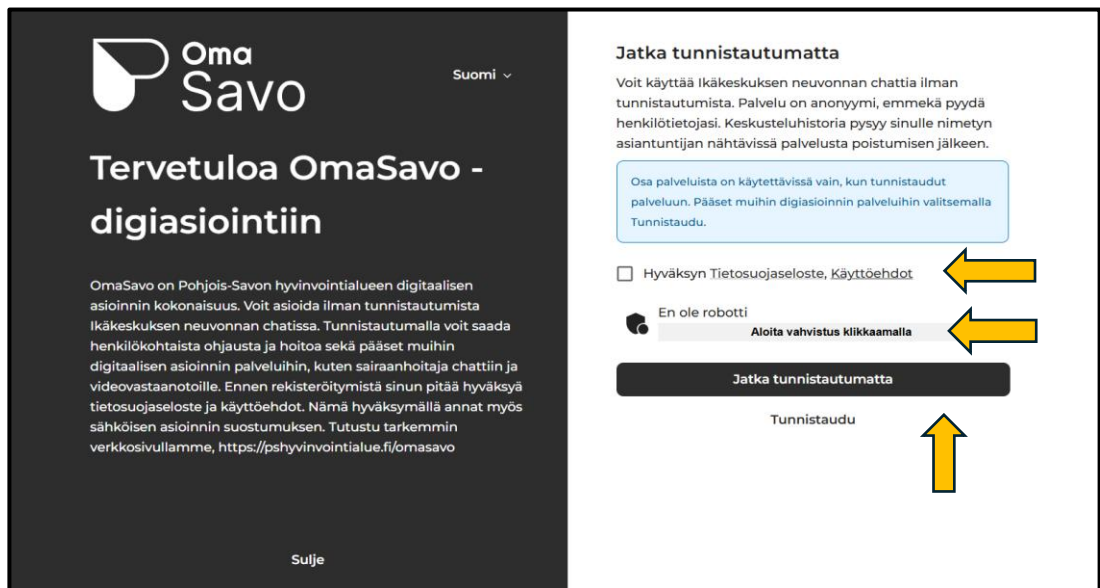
Oma
Savo

Suomi

Tervetuloa OmaSavo - digiasiointiin

OmaSavo on Pohjois-Savon hyvinvointialueen digitaalisen asioinnin kokonaisuus. Voit asioida ilman tunnistautumista Ikäkeskuksen neuvonnan chatissa. Tunnistautumalla voit saada henkilökohtaista ohjausta ja hoitoa sekä pääset muihin digitaalisen asioinnin palveluihin, kuten sairaanhoitaja chattiin ja videovastaanotoille. Ennen rekisteröitymistä sinun pitää hyväksyä tietosuojaseloste ja käyttöehdot. Nämä hyväksymällä annat myös sähköisen asioinnin suostumuksen. Tutustu tarkemmin verkkosivuillamme, https://pshyvinvointialue.fi/omasavo

Sulje

Jatka tunnistautumatta

Voit käyttää Ikäkeskuksen neuvonnan chattia ilman tunnistautumista. Palvelu on anonyymi, emmekä pyydä henkilötietojasi. Keskusteluhistoria pysyy sinulle nimetyn asiantuntijan nähtävissä palvelusta poistumisen jälkeen.

Osa palveluista on käytettävissä vain, kun tunnistaudut palveluun. Pääset muihin digiasioinnin palveluihin valitsemalla Tunnistaudu.

Hyväksyn Tietosuojaseloste, Käyttöehdot

En ole robotti
Aloita vahvistus klikkaamalla

Jatka tunnistautumatta

Tunnistaudu